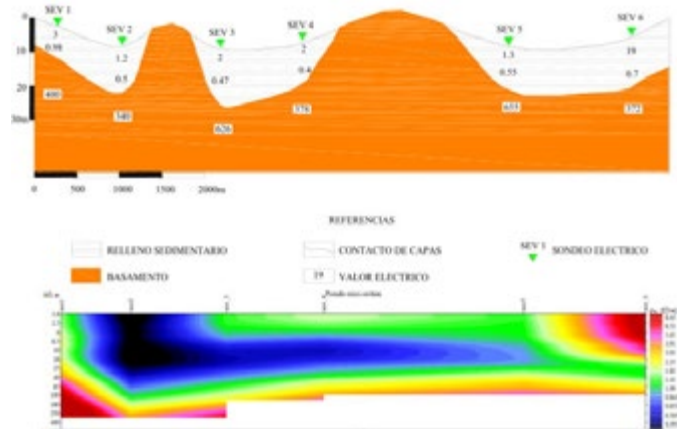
SEV 1
SEV 2
SEV 3
SEV 4
SEV 5
SEV 6
0
10
20
30m
3
0.98
1.2
0.5
2
0.47
2
0.4
1.3
0.55
19
0.7
400
340
826
376
653
372
0
500
1000
1500
2000m

REFERENCIAS

RELLENO SEDIMENTARIO
CONTACTO DE CAPAS
SEV 3 SONDEO ELECTRICO
BASAMENTO
19 VALOR ELECTRICO

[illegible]